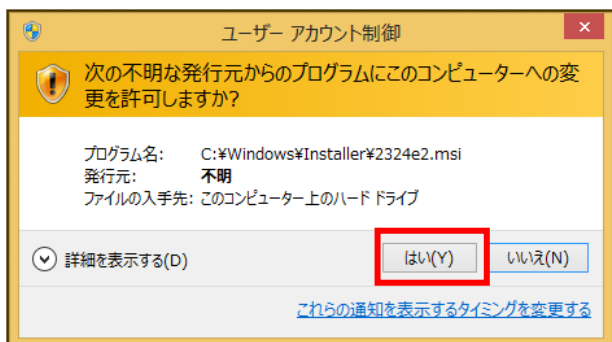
ユーザー アカウント制御

次の不明な発行元からのプログラムにこのコンピューターへの変更を許可しますか?

プログラム名: C:¥Windows¥Installer¥2324e2.msi
発行元: 不明
ファイルの入手先: このコンピューター上のハード ドライブ

詳細を表示する(D)

はい(Y)

いいえ(N)

これらの通知を表示するタイミングを変更する